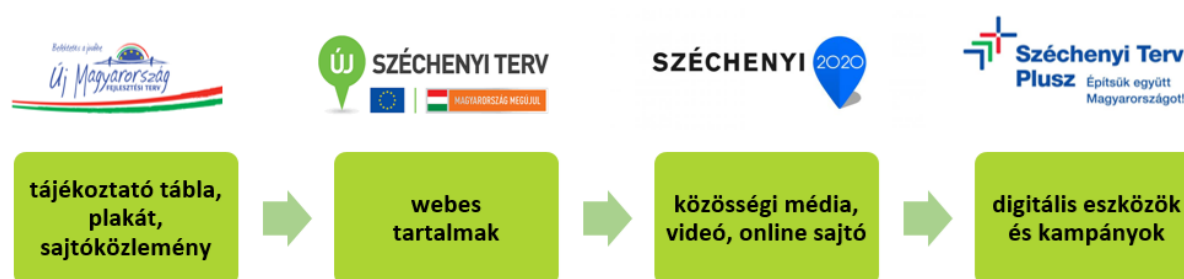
Befektetés a jövőbe
Új Magyarország
FEJLESZTÉSI TERV

ÚJ SZÉCHENYI TERV
MAGYARORSZÁG MEGÚJUL

SZÉCHENYI 2020

Széchenyi Terv Plusz Építsük együtt Magyarországot!

tájékoztató tábla, plakát, sajtóközlemény

webes tartalmak

közösségi média, videó, online sajtó

digitális eszközök és kampányok